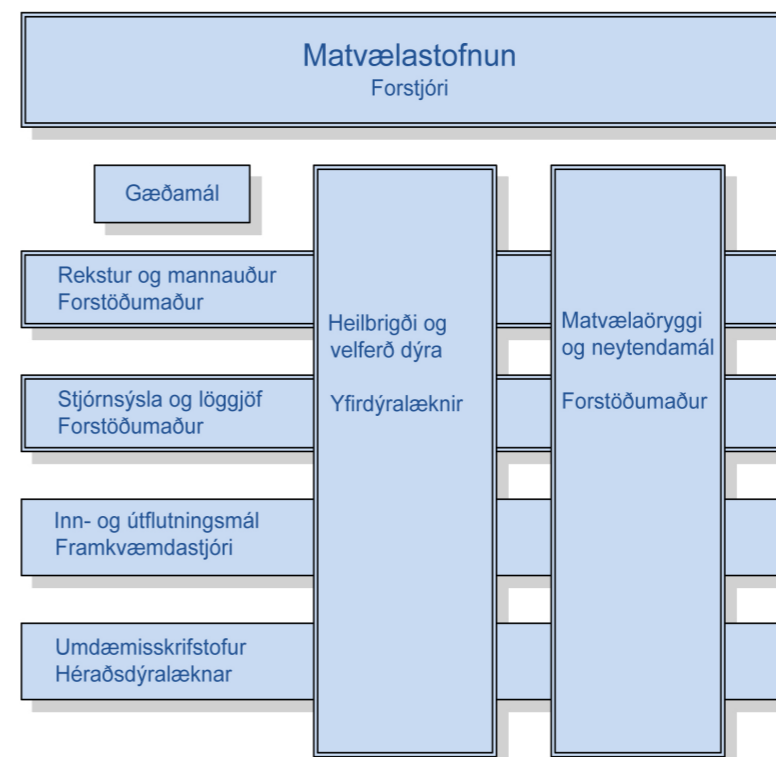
Matvælastofnun
Forstjóri

Gæðamál

Rekstur og mannauður
Forstöðumaður

Stjórnsýsla og löggjöf
Forstöðumaður

Inn- og útflutningsmál
Framkvæmdastjóri

Umdæmisskrifstofur
Héraðsdýralæknar

Heilbrigði og velferð dýra

Yfirdýralæknir

Matvælaöryggi og neytendamál

Forstöðumaður